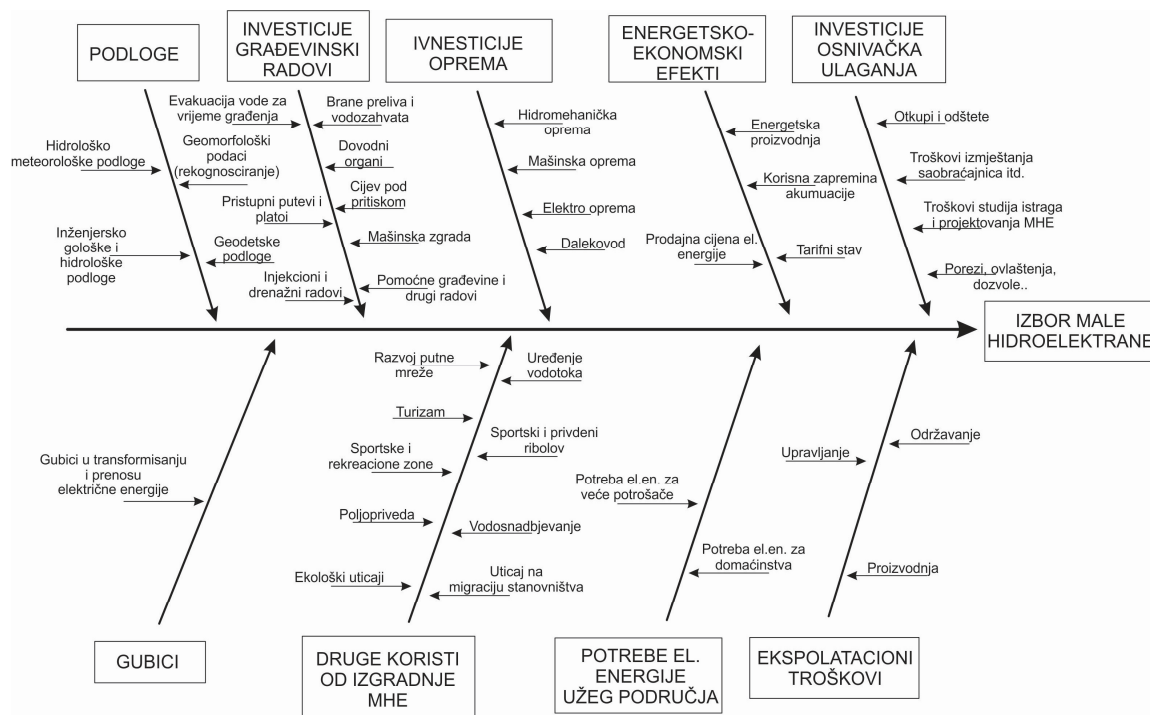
PODLOGE

INVESTICIJE GRAĐEVINSKI RADOVI

IVNESTICIJE OPREMA

ENERGETSKO-EKONOMSKI EFEKTI

INVESTICIJE OSNIVAČKA ULAGANJA

Hidrološko meteorološke podloge

Geomorfološki podaci (rekognosciranje)

Inženjersko gološke i hidrološke podloge

Geodetske podloge

Evakuacija vode za vrijeme građenja

Pristupni putevi i platoi

Injekcioni i drenažni radovi

Brane preliva i vodozahvata

Dovodni organi

Cijev pod pritiskom

Mašinska zgrada

Pomoćne građevine i drugi radovi

Hidromehanička oprema

Mašinska oprema

Elektro oprema

Dalekovod

Energetska proizvodnja

Korisna zapremina akumuacije

Prodajna cijena el. energije

Tarifni stav

Otkupi i odštete

Troškovi izmještanja saobraćajnica itd.

Troškovi studija istraga i projektovanja MHE

Porezi, ovlaštenja, dozvole..

IZBOR MALE HIDROELEKTRANE

Gubici u transformisanju i prenosu električne energije

Razvoj putne mreže

Uređenje vodotoka

Turizam

Sportski i privdeni ribolov

Sportske i rekreacione zone

Poljopriveda

Vodosnadbjevanje

Ekološki uticaji

Uticaj na migraciju stanovništva

Potreba el.en. za veće potrošače

Potreba el.en. za domaćinstva

Upravljanje

Održavanje

Proizvodnja

GUBICI

DRUGE KORISTI OD IZGRADNJE MHE

POTREBE EL. ENERGIJE UŽEG PODRUČJA

EKSPOLATACIONI TROŠKOVI